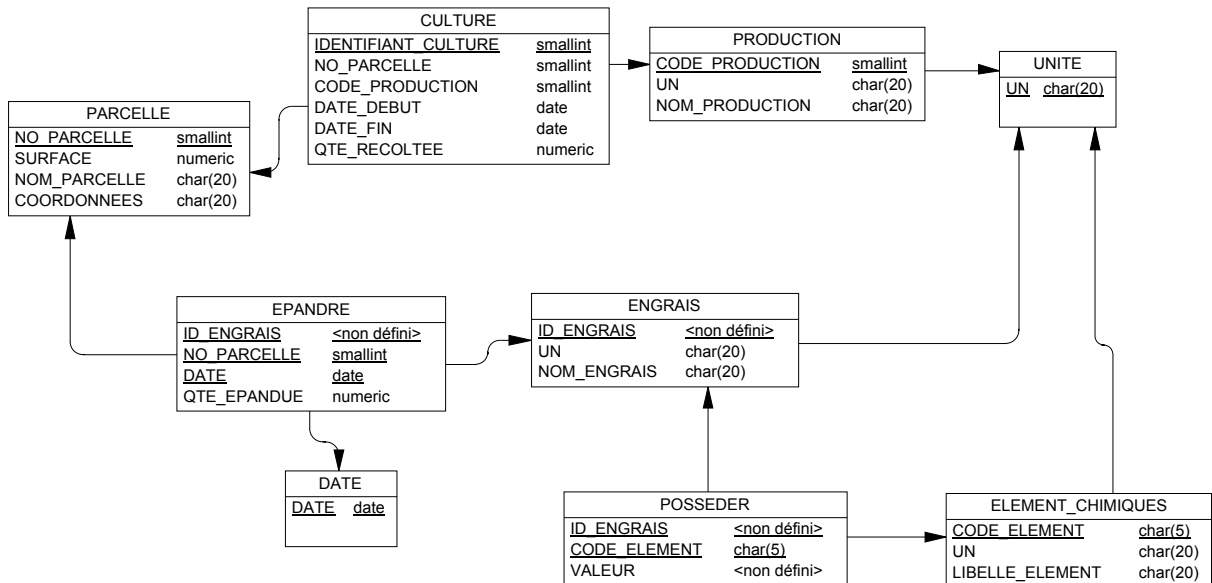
CULTURE

| | |
|---|---|
| IDENTIFIANT_CULTURE | smallint |
| NO_PARCELLE | smallint |
| CODE_PRODUCTION | smallint |
| DATE_DEBUT | date |
| DATE_FIN | date |
| QTE_RECOLTEE | numeric |

PRODUCTION

| | |
|---|---|
| CODE_PRODUCTION | smallint |
| UN | char(20) |
| NOM_PRODUCTION | char(20) |

UNITE

| | |
|---|---|
| UN | char(20) |

PARCELLE

| | |
|---|---|
| NO_PARCELLE | smallint |
| SURFACE | numeric |
| NOM_PARCELLE | char(20) |
| COORDONNEES | char(20) |

EPANDRE

| | |
|---|---|
| ID_ENGRAIS | <non défini> |
| NO_PARCELLE | smallint |
| DATE | date |
| QTE_EPANDUE | numeric |

ENGRAIS

| | |
|---|---|
| ID_ENGRAIS | <non défini> |
| UN | char(20) |
| NOM_ENGRAIS | char(20) |

DATE

| | |
|---|---|
| DATE | date |

POSSEDER

| | |
|---|---|
| ID_ENGRAIS | <non défini> |
| CODE_ELEMENT | char(5) |
| VALEUR | <non défini> |

ELEMENT_CHIMIQUES

| | |
|---|---|
| CODE_ELEMENT | char(5) |
| UN | char(20) |
| LIBELLE_ELEMENT | char(20) |